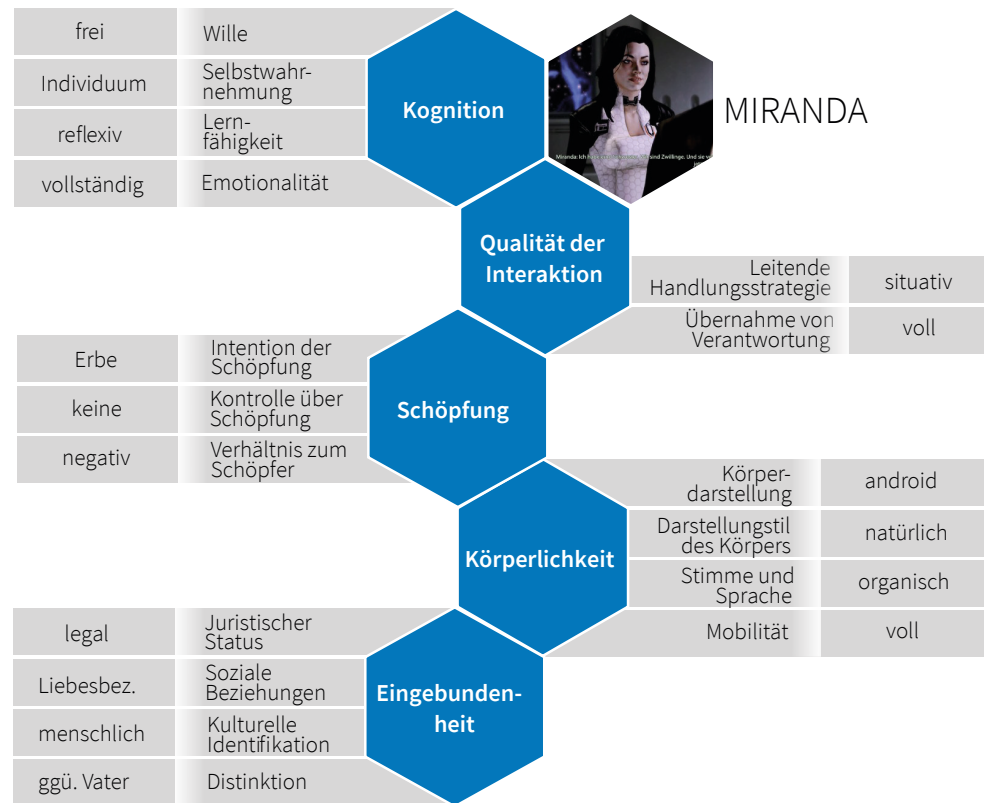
| frei | Wille |
|---|---|
| Individuum | Selbstwahrnehmung |
| reflexiv | Lernfähigkeit |
| vollständig | Emotionalität |

Kognition

Miranda: Ich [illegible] sind Zwillinge. Und sie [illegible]

MIRANDA

Qualität der Interaktion

| Leitende Handlungsstrategie | situativ |
|---|---|
| Übernahme von Verantwortung | voll |

| Erbe | Intention der Schöpfung |
|---|---|
| keine | Kontrolle über Schöpfung |
| negativ | Verhältnis zum Schöpfer |

Schöpfung

| Körperdarstellung | android |
|---|---|
| Darstellungstil des Körpers | natürlich |
| Stimme und Sprache | organisch |
| Mobilität | voll |

Körperlichkeit

| legal | Juristischer Status |
|---|---|
| Liebesbez. | Soziale Beziehungen |
| menschlich | Kulturelle Identifikation |
| ggü. Vater | Distinktion |

Eingebundenheit